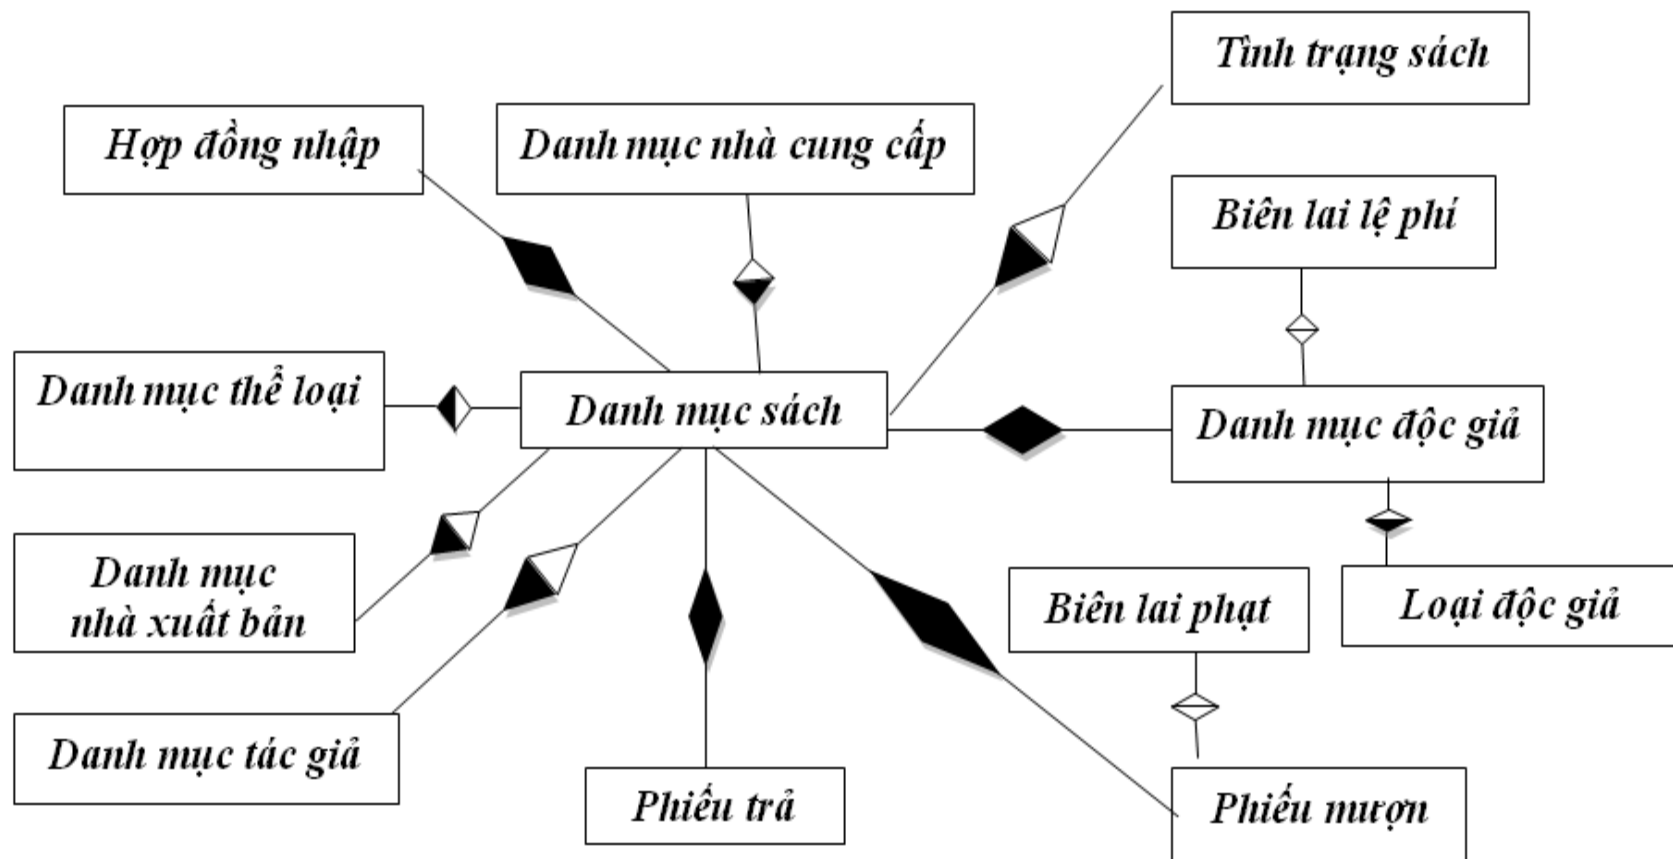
Tình trạng sách

Hợp đồng nhập

Danh mục nhà cung cấp

Biên lai lệ phí

Danh mục thể loại

Danh mục sách

Danh mục độc giả

Danh mục nhà xuất bản

Biên lai phạt

Loại độc giả

Danh mục tác giả

Phiếu trả

Phiếu mượn